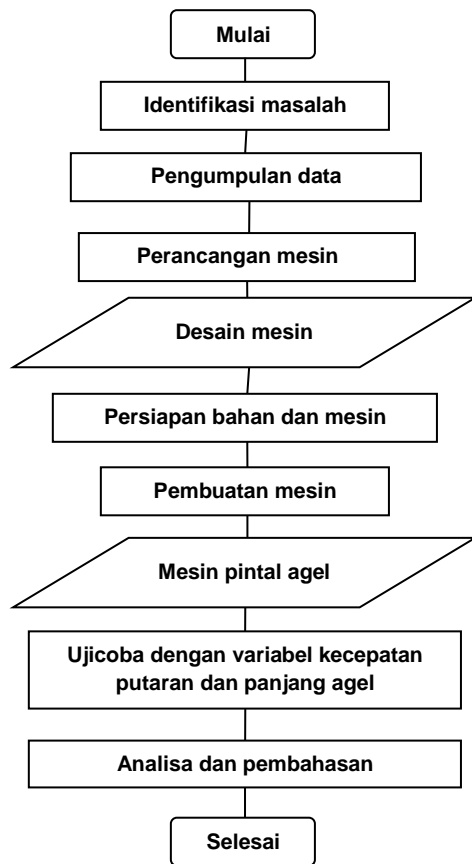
Mulai

Identifikasi masalah

Pengumpulan data

Perancangan mesin

Desain mesin

Persiapan bahan dan mesin

Pembuatan mesin

Mesin pintal agel

Ujicoba dengan variabel kecepatan putaran dan panjang agel

Analisa dan pembahasan

Selesai